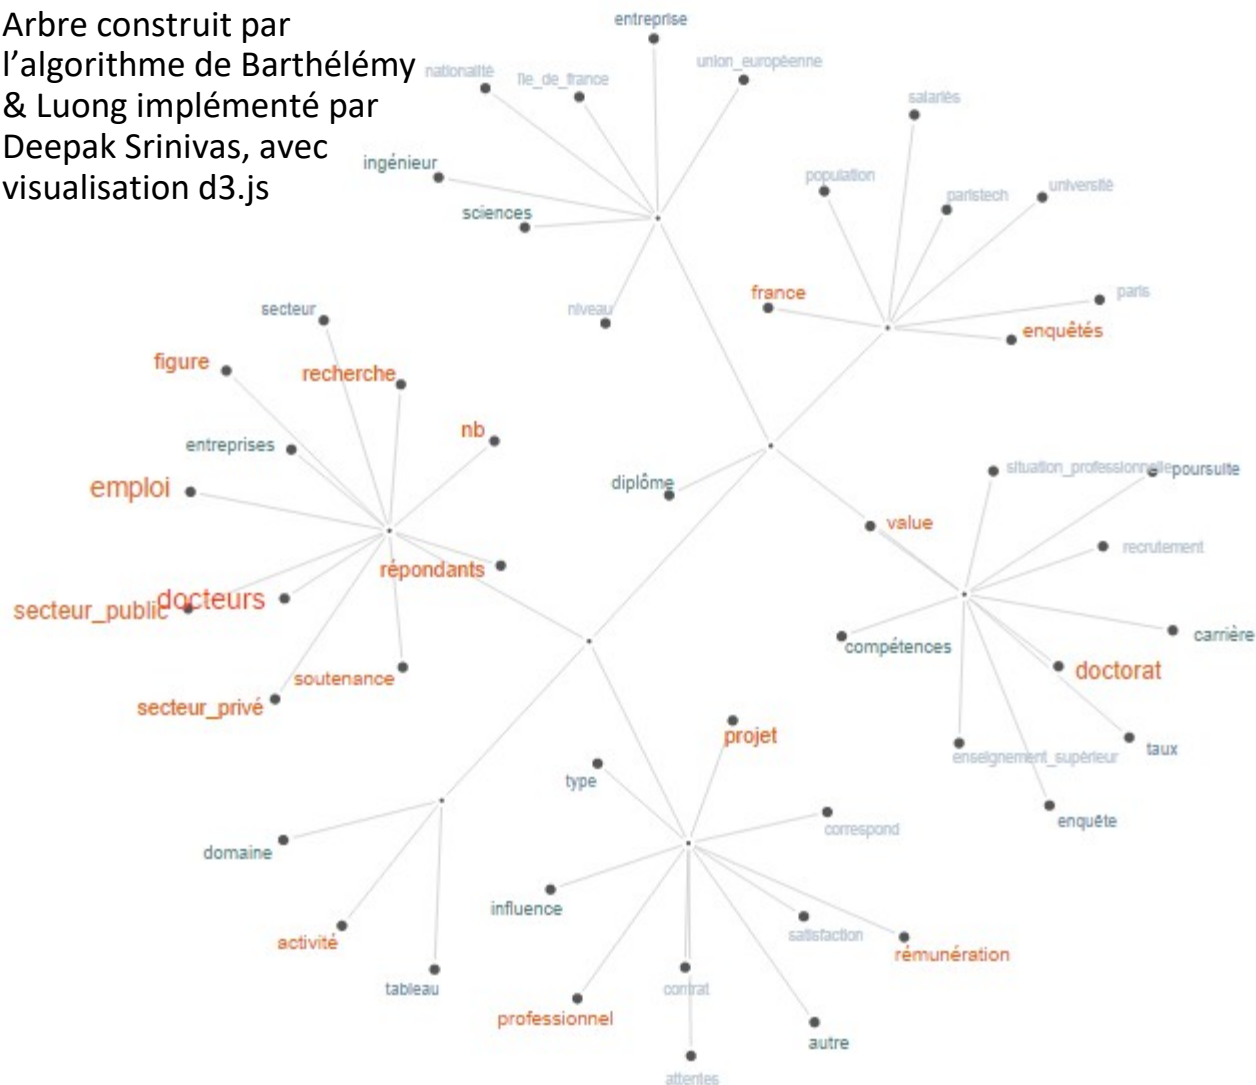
Arbre construit par l'algorithme de Barthélémy & Luong implémenté par Deepak Srinivas, avec visualisation d3.js

entreprise
nationalité
île_de_france
union_européenne
ingénieur
sciences
niveau
salariés
population
paristech
université
france
paris
enquêtés
secteur
figure
recherche
nb
entreprises
emploi
diplôme
value
situation_professionnelle
poursuite
recrutement
répondants
secteur_public
docteurs
compétences
carrière
doctorat
soutenance
secteur_privé
projet
enseignement_supérieur
taux
type
enquête
correspond
domaine
influence
satisfaction
rémunération
activité
tableau
contrat
professionnel
autre
attentes